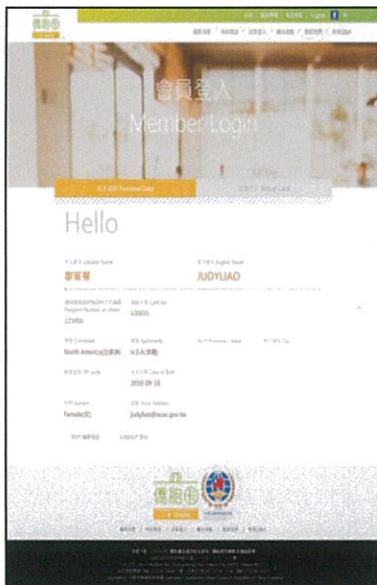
僑胞卡

會員登入
Member Login

Hello

中文姓名 Chinese Name
廖茱蒂

英文姓名 English Name
JUDYLIAO

123456

123456

North America(北美洲)

U.S.A(美國)

2010 09 18

Female(女)

judyliao@ocac.gov.tw

僑胞卡